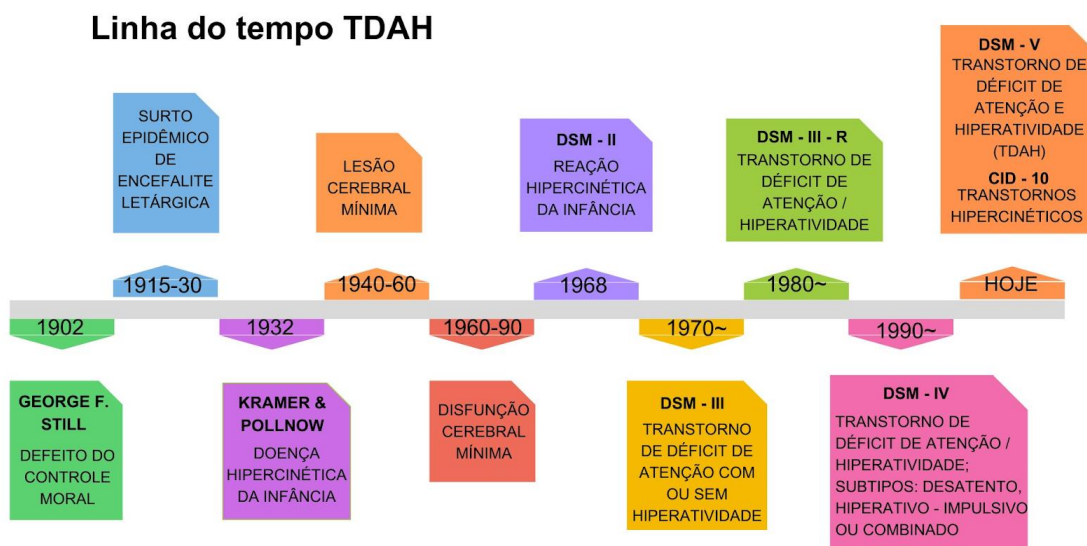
Linha do tempo TDAH

SURTO EPIDÊMICO DE ENCEFALITE LETÁRGICA

LESÃO CEREBRAL MÍNIMA

DSM - II
REAÇÃO HIPERCINÉTICA DA INFÂNCIA

DSM - III - R
TRANSTORNO DE DÉFICIT DE ATENÇÃO / HIPERATIVIDADE

DSM - V
TRANSTORNO DE DÉFICIT DE ATENÇÃO E HIPERATIVIDADE (TDAH)
CID - 10
TRANSTORNOS HIPERCINÉTICOS

1915-30

1940-60

1968

1980~

HOJE

1902

1932

1960-90

1970~

1990~

GEORGE F. STILL
DEFEITO DO CONTROLE MORAL

KRAMER & POLLNOW
DOENÇA HIPERCINÉTICA DA INFÂNCIA

DISFUNÇÃO CEREBRAL MÍNIMA

DSM - III
TRANSTORNO DE DÉFICIT DE ATENÇÃO COM OU SEM HIPERATIVIDADE

DSM - IV
TRANSTORNO DE DÉFICIT DE ATENÇÃO / HIPERATIVIDADE;
SUBTIPOS: DESATENTO, HIPERATIVO - IMPULSIVO OU COMBINADO